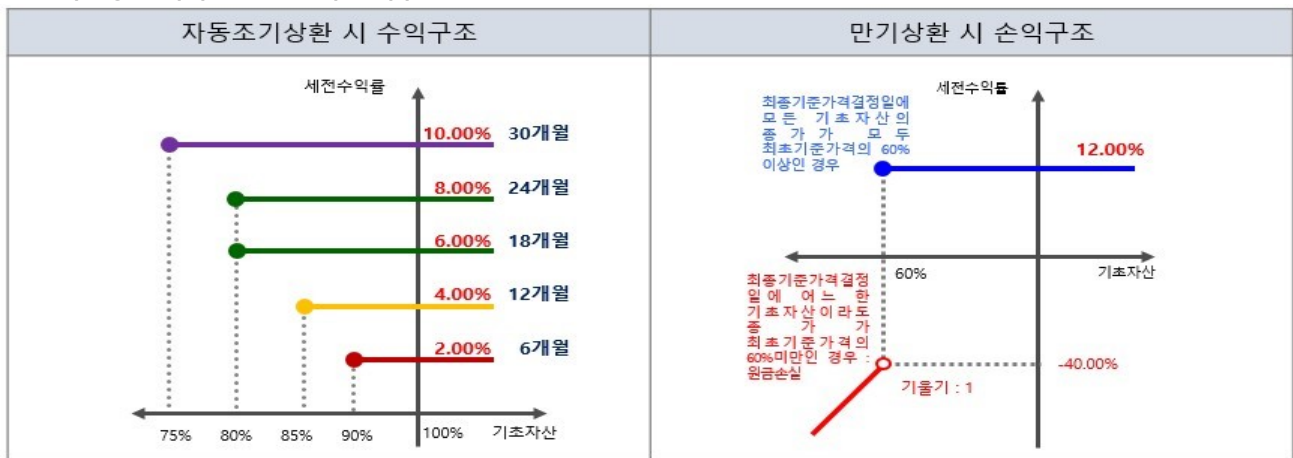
| 자동조기상환 시 수익구조 | 만기상환 시 손익구조 |
|---|---|

세전수익률

10.00% 30개월

8.00% 24개월

6.00% 18개월

4.00% 12개월

2.00% 6개월

75% 80% 85% 90% 100% 기초자산

세전수익률

최종기준가격결정일에 모든 기초자산의 종가가 모두 최초기준가격의 60% 이상인 경우

12.00%

60% 기초자산

최종기준가격결정일에 어느 한 기초자산이라도 종가가 최초기준가격의 60%미만인 경우 : 원금손실

-40.00%

기울기 : 1